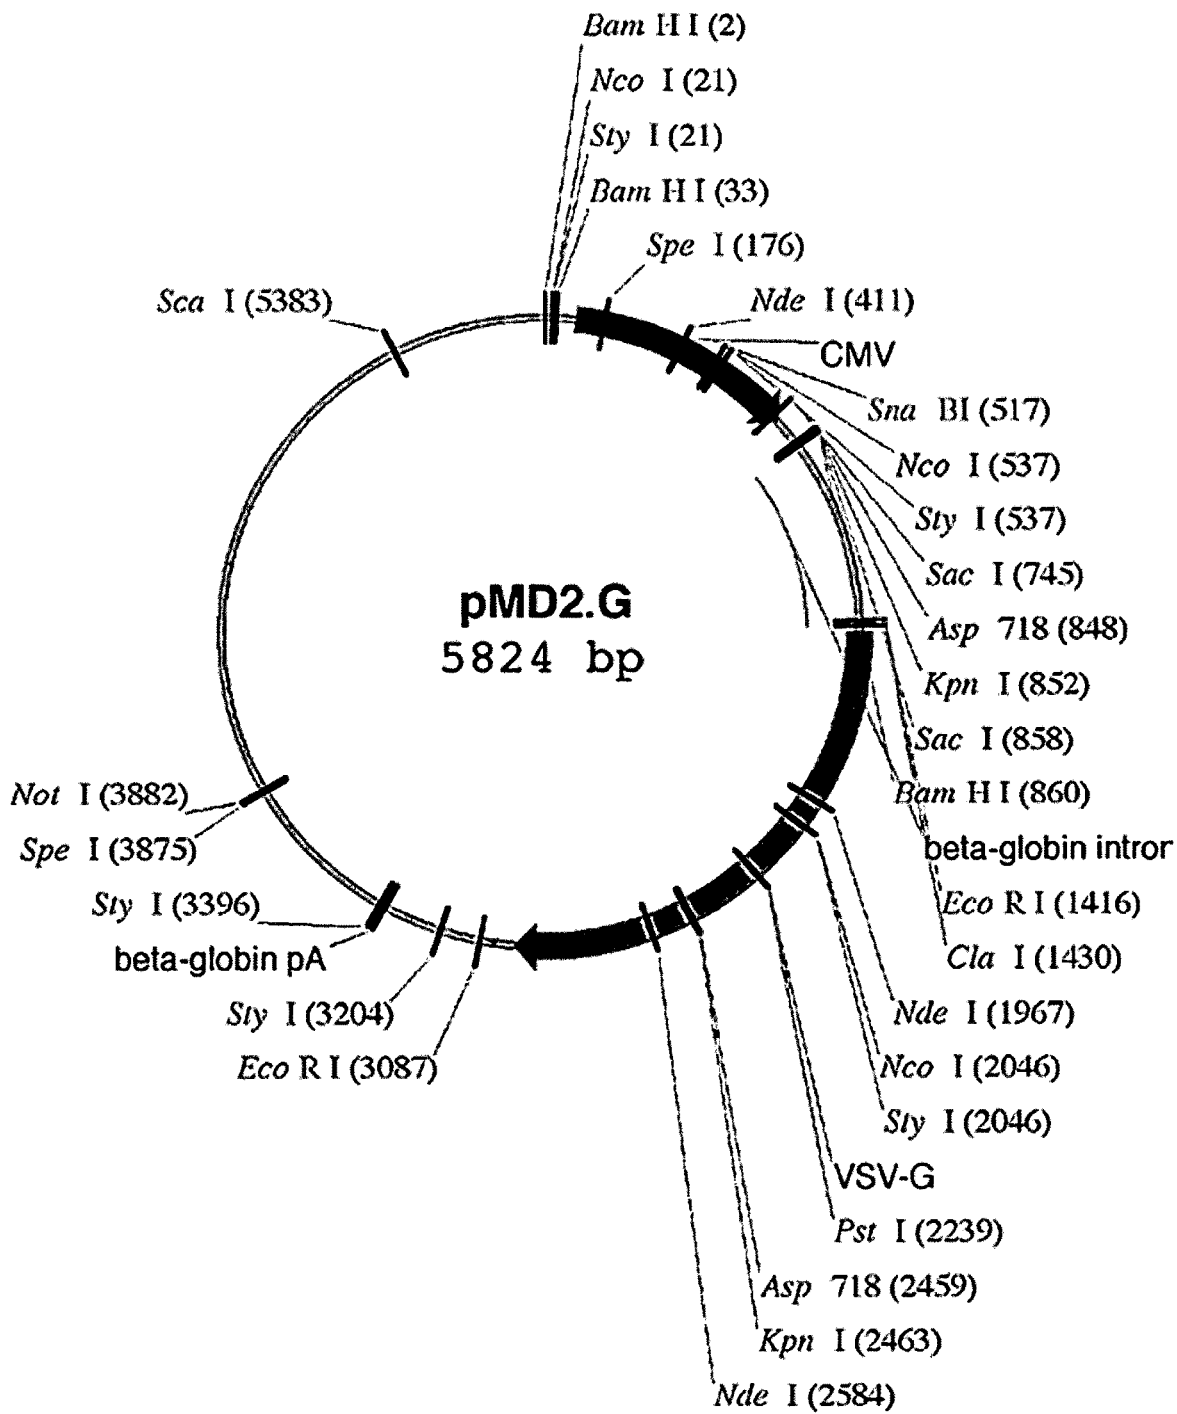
Bam H I (2)
Nco I (21)
Sty I (21)
Bam H I (33)
Spe I (176)
Sca I (5383)
Nde I (411)
CMV
Sna BI (517)
Nco I (537)
Sty I (537)
Sac I (745)
pMD2.G
5824 bp
Asp 718 (848)
Kpn I (852)
Sac I (858)
Not I (3882)
Bam H I (860)
Spe I (3875)
beta-globin intror
Eco R I (1416)
Sty I (3396)
Cla I (1430)
beta-globin pA
Sty I (3204)
Nde I (1967)
Eco R I (3087)
Nco I (2046)
Sty I (2046)
VSV-G
Pst I (2239)
Asp 718 (2459)
Kpn I (2463)
Nde I (2584)